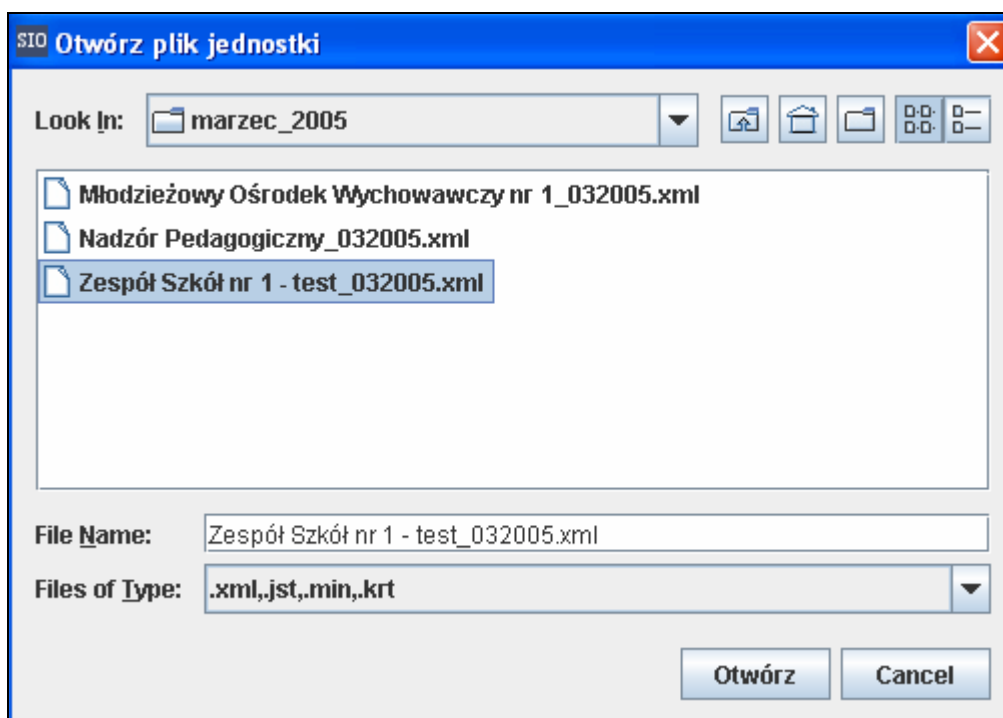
SIO Otwórz plik jednostki

Look In: marzec_2005

Młodzieżowy Ośrodek Wychowawczy nr 1_032005.xml
Nadzór Pedagogiczny_032005.xml
Zespół Szkół nr 1 - test_032005.xml

File Name: Zespół Szkół nr 1 - test_032005.xml

Files of Type: .xml,.jst,.min,.krt

Otwórz Cancel